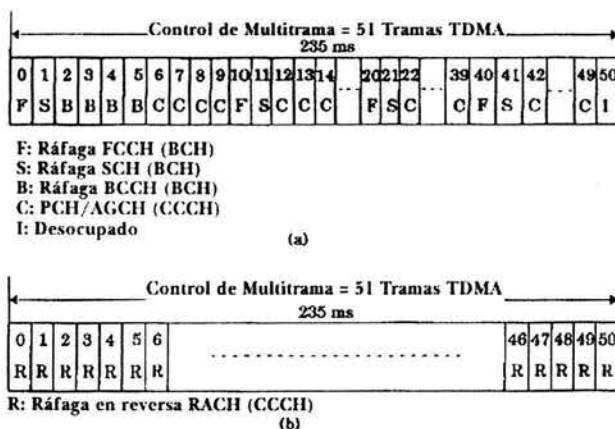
Control de Multitrama = 51 Tramas TDMA
235 ms

| 0 | 1 | 2 | 3 | 4 | 5 | 6 | 7 | 8 | 9 | 10 | 11 | 12 | 13 | 14 | | 20 | 21 | 22 | | 39 | 40 | 41 | 42 | | 49 | 50 |
|---|---|---|---|---|---|---|---|---|---|---|---|---|---|---|---|---|---|---|---|---|---|---|---|---|---|---|
| F | S | B | B | B | B | C | C | C | C | F | S | C | C | C | | F | S | C | | C | F | S | C | | C | I |

F: Ráfaga FCCH (BCH)
S: Ráfaga SCH (BCH)
B: Ráfaga BCCH (BCH)
C: PCH/AGCH (CCCH)
I: Desocupado

(a)

Control de Multitrama = 51 Tramas TDMA
235 ms

| 0 | 1 | 2 | 3 | 4 | 5 | 6 | | 46 | 47 | 48 | 49 | 50 |
|---|---|---|---|---|---|---|---|---|---|---|---|---|
| R | R | R | R | R | R | R | | R | R | R | R | R |

R: Ráfaga en reversa RACH (CCCH)
(b)